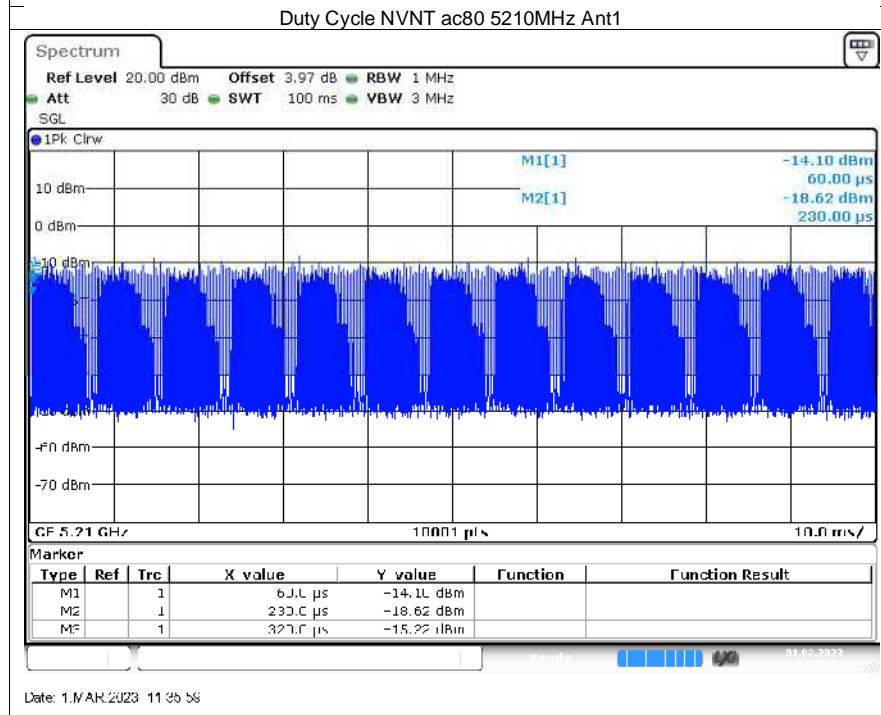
Duty Cycle NVNT ac80 5210MHz Ant1

Spectrum

Ref Level 20.00 dBm Offset 3.97 dB RBW 1 MHz
Att 30 dB SWT 100 ms VBW 3 MHz
SGL

1Pk Clrw

M1[1] -14.10 dBm
60.00 µs
M2[1] -18.62 dBm
230.00 µs

10 dBm
0 dBm
-10 dBm
-60 dBm
-70 dBm

CF 5.21 GHz 10001 pts 10.0 ms/

Marker

| Type | Ref | Trc | X value | Y value | Function | Function Result |
|---|---|---|---|---|---|---|
| M1 | | 1 | 60.0 µs | -14.10 dBm | | |
| M2 | | 1 | 230.0 µs | -18.62 dBm | | |
| M3 | | 1 | 320.0 µs | -15.22 dBm | | |

Ready

01.03.2023

Date: 1.MAR.2023 11:35:58